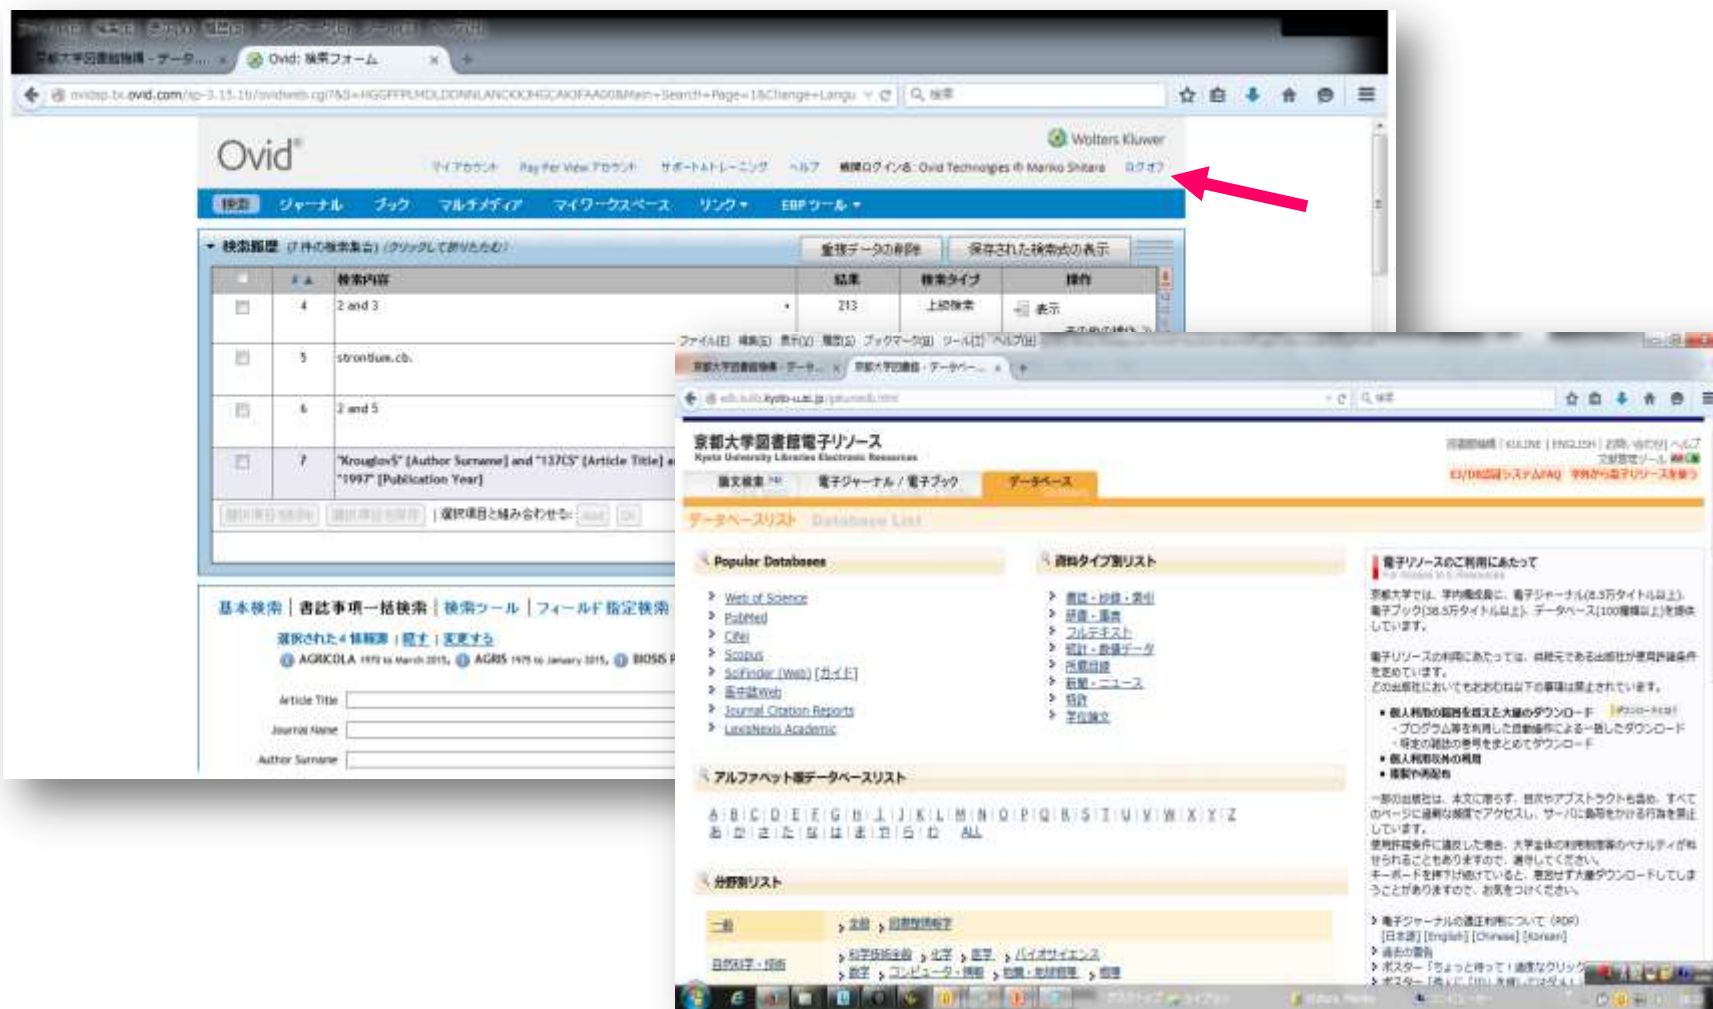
京都大学図書館機構 - データ... × Ovid: 検索フォーム ×

ovidsp.tx.ovid.com/sp-3.15.1b/ovidweb.cgi?&S=HGGFFPLMDLDDNNLANCKKCHGCAKOFAA00&Main+Search+Page=1&Change+Langu

Ovid®

Wolters Kluwer

マイアカウント Pay Per View アカウント サポート&トレーニング ヘルプ 機関ログイン名: Ovid Technologies の Mariko Shitara ログオフ

検索 ジャーナル ブック マルチメディア マイワークスペース リンク ▾ EBP ツール ▾

▾ 検索履歴 (7 件の検索集合) (クリックしておりたたむ)

重複データの削除 保存された検索式の表示

| | # ▲ | 検索内容 | 結果 | 検索タイプ | 操作 |
|---|---|---|---|---|---|
| | 4 | 2 and 3 | 213 | 上級検索 | 表示 |
| | 5 | strontium.cb. | | | |
| | 6 | 2 and 5 | | | |
| | 7 | "Krouglov5" [Author Surname] and "137CS" [Article Title] and "1997" [Publication Year] | | | |

| 選択項目と組み合わせる:

基本検索 | 書誌事項一括検索 | 検索ツール | フィールド指定検索

選択された 4 個検索 | 隠す | 変更する

AGRICOLA 1970 to March 2015, AGRIS 1975 to January 2015, BIOSIS

Article Title
Journal Name
Author Surname

ファイル(F) 編集(E) 表示(V) 履歴(S) ブックマーク(B) ツール(T) ヘルプ(H)

京都大学図書館機構 - データ... × 京都大学図書館 - データベー... ×

edb.kulib.kyoto-u.ac.jp

京都大学図書館電子リソース
Kyoto University Libraries Electronic Resources

図書館機構 | KULINE | ENGLISH | お問い合わせ | ヘルプ
文献管理ツール
EJ/DB認証システムFAQ 学外から電子リソースを使う

論文検索 電子ジャーナル / 電子ブック データベース

データベースリスト Database List

Popular Databases
Web of Science
PubMed
CiNii
Scopus
SciFinder (Web) [ガイド]
医中誌Web
Journal Citation Reports
LexisNexis Academic

資料タイプ別リスト
書誌・抄録・索引
辞書・事典
フルテキスト
統計・数値データ
所蔵目録
新聞・ニュース
特許
学位論文

電子リソースのご利用にあたって

京都大学では、学内構成員に、電子ジャーナル(8.5万タイトル以上)、電子ブック(38.5万タイトル以上)、データベース(100種類以上)を提供しています。

電子リソースの利用にあたっては、供給元である出版社が使用許諾条件を定めています。
どの出版社においてもおおむね以下の事項は禁止されています。

• 個人利用の範囲を超えた大量のダウンロード
・プログラム等を利用した自動操作による一括したダウンロード
・特定の雑誌の巻号をまとめてダウンロード
• 個人利用以外の利用
• 著作権侵害

一部の出版社は、本文に限らず、目次やアブストラクトも含め、すべてのページに連続で高頻度でアクセスし、サーバに負荷をかける行為を禁止しています。
使用許諾条件に違反した場合、大学全体の利用制限等のペナルティが科せられることもありますので、注意してください。
キーボードを押下げ続けていると、意図せず大量ダウンロードしてしまうことがありますので、お気をつけください。

› 電子ジャーナルの適正利用について (PDF)
[日本語] [English] [Chinese] [Korean]
› 過去の警告
› ポスター「ちょっと待って!適度なクリック」

アルファベット順データベースリスト

A | B | C | D | E | F | G | H | I | J | K | L | M | N | O | P | Q | R | S | T | U | V | W | X | Y | Z
あ | か | さ | た | な | は | ま | や | ら | わ | ALL

分野別リスト

一般 › 全般 › 図書館情報学
自然科学・技術 › 科学技術全般 › 化学 › 医学 › バイオサイエンス
› 数学 › コンピュータ・情報 › 地質・地球惑星 › 物理